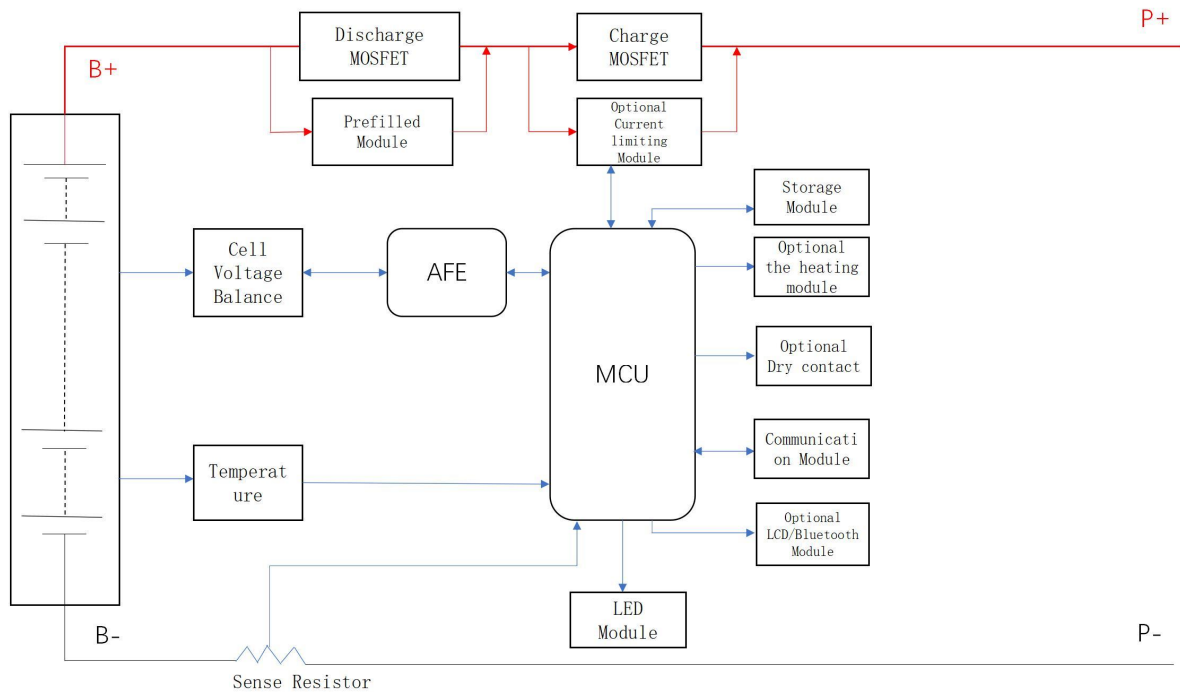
Discharge MOSFET

Charge MOSFET

P+

B+

Prefilled Module

Optional Current limiting Module

Storage Module

Cell Voltage Balance

AFE

Optional the heating module

MCU

Optional Dry contact

Temperat ure

Communicati on Module

Optional LCD/Bluetooth Module

LED Module

B-

P-

Sense Resistor